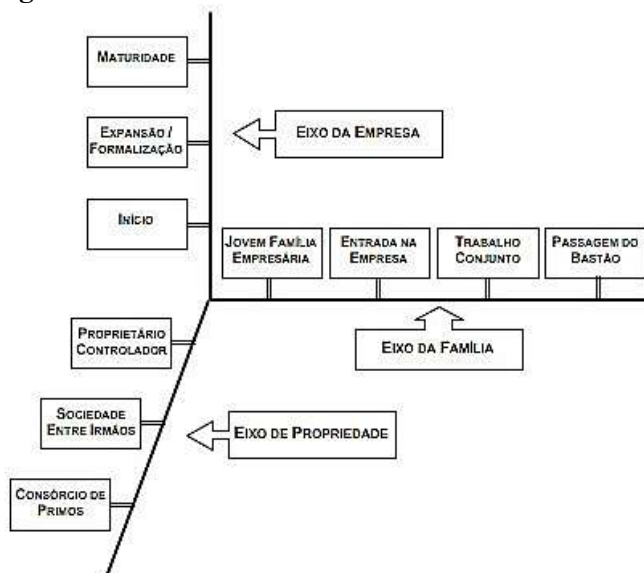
MATURIDADE

EXPANSÃO / FORMALIZAÇÃO

EIXO DA EMPRESA

INÍCIO

JOVEM FAMÍLIA EMPRESÁRIA

ENTRADA NA EMPRESA

TRABALHO CONJUNTO

PASSAGEM DO BASTÃO

PROPRIETÁRIO CONTROLADOR

EIXO DA FAMÍLIA

SOCIEDADE ENTRE IRMÃOS

EIXO DE PROPRIEDADE

CONSÓRCIO DE PRIMOS